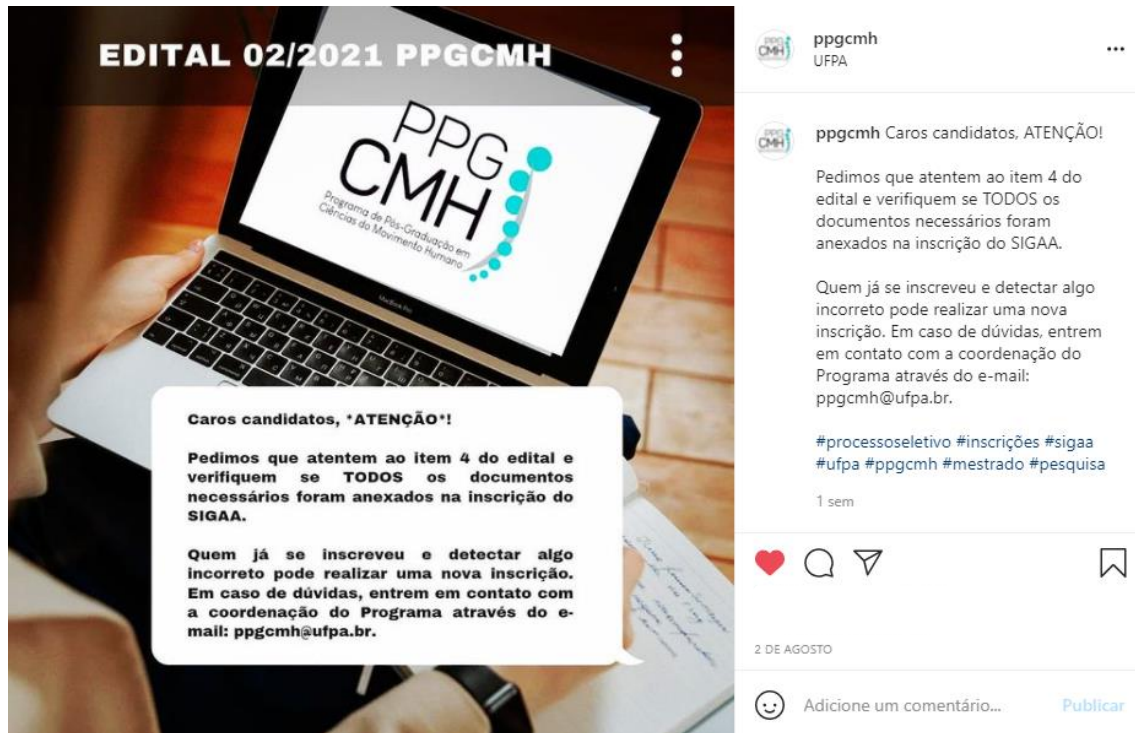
EDITAL 02/2021 PPGCMH

PPG CMH
Programa de Pós-Graduação em Ciências do Movimento Humano

MacBook Pro

Caros candidatos, *ATENÇÃO*!

Pedimos que atentem ao item 4 do edital e verifiquem se TODOS os documentos necessários foram anexados na inscrição do SIGAA.

Quem já se inscreveu e detectar algo incorreto pode realizar uma nova inscrição. Em caso de dúvidas, entrem em contato com a coordenação do Programa através do e-mail: ppgcmh@ufpa.br.

ppgcmh
UFPA

...

ppgcmh Caros candidatos, ATENÇÃO!

Pedimos que atentem ao item 4 do edital e verifiquem se TODOS os documentos necessários foram anexados na inscrição do SIGAA.

Quem já se inscreveu e detectar algo incorreto pode realizar uma nova inscrição. Em caso de dúvidas, entrem em contato com a coordenação do Programa através do e-mail: ppgcmh@ufpa.br.

#processoseletivo #inscrições #sigaa #ufpa #ppgcmh #mestrado #pesquisa

1 sem

2 DE AGOSTO

Adicione um comentário...

Publicar